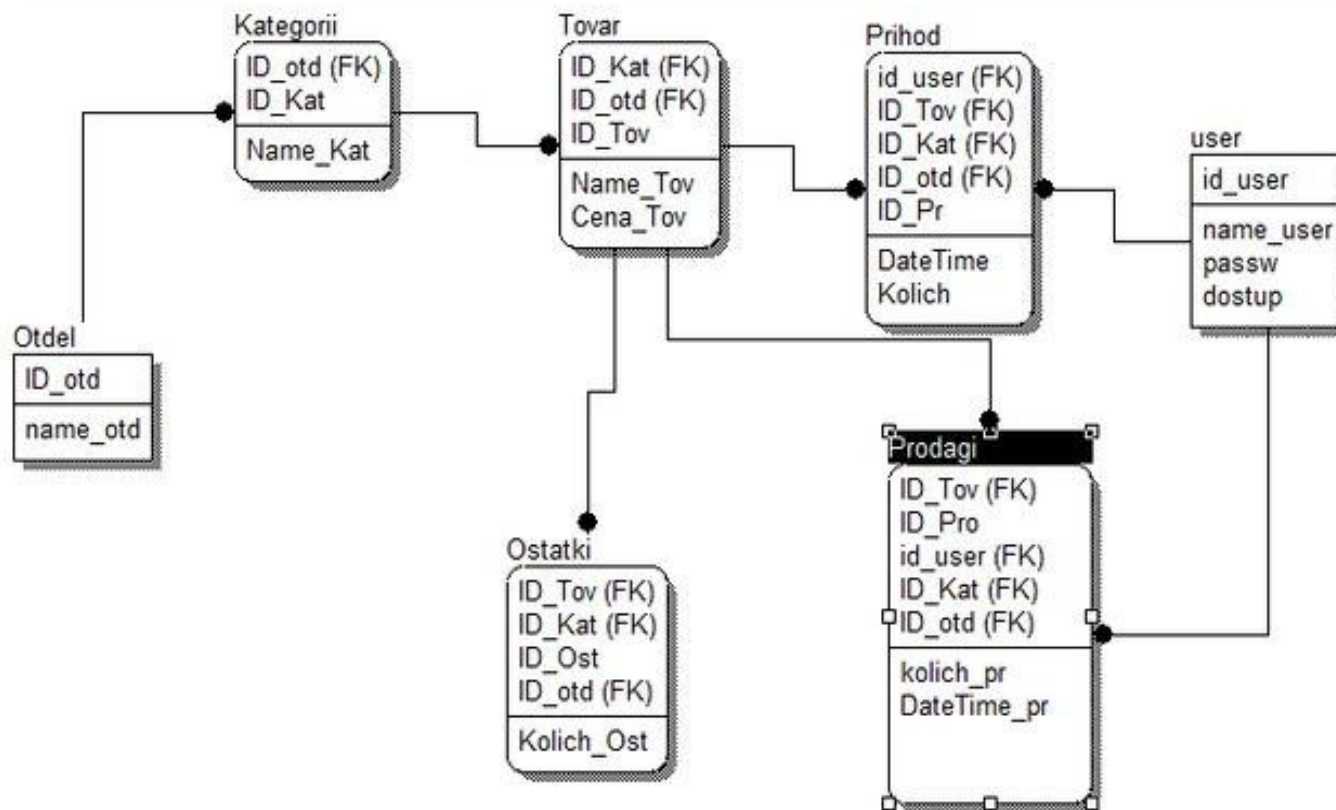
Kategorii
ID_otd (FK)
ID_Kat
Name_Kat

Tovar
ID_Kat (FK)
ID_otd (FK)
ID_Tov
Name_Tov
Cena_Tov

Prihod
id_user (FK)
ID_Tov (FK)
ID_Kat (FK)
ID_otd (FK)
ID_Pr
DateTime
Kolich

user
id_user
name_user
passw
dostup

Otdel
ID_otd
name_otd

Prodagi
ID_Tov (FK)
ID_Pro
id_user (FK)
ID_Kat (FK)
ID_otd (FK)
kolich_pr
DateTime_pr

Ostatki
ID_Tov (FK)
ID_Kat (FK)
ID_Ost
ID_otd (FK)
Kolich_Ost